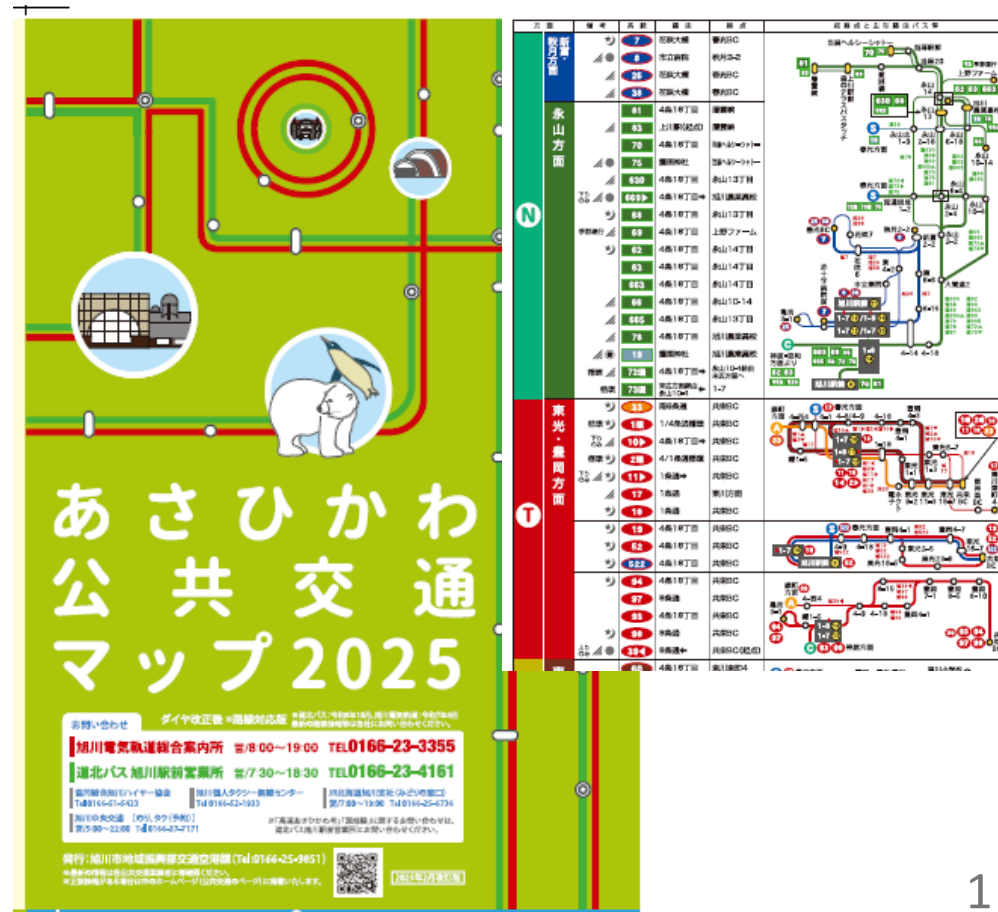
あさひかわ
公共交通
マップ2025

お問い合わせ

ダイヤ改正後 ※路線対応版

旭川電気軌道総合案内所 営/8:00～19:00 TEL0166-23-3355

道北バス 旭川駅前営業所 営/7:30～18:30 TEL0166-23-4161

発行：旭川市地域振興部交通空港課（Tel:0166-25-9851）

| 方面 | | 系統 | 経由 | 終点 |
|---|---|---|---|---|
| 新富・秋月方面 | | 7 | 旭川大橋 | 春光BC |
| | | 8 | 市立病院 | 秋月3-2 |
| | | 26 | 旭川大橋 | 春光BC |
| | | 38 | 旭川大橋 | 春光BC |
| 永山方面 | | 61 | 4条18丁目 | 豊郷 |
| | | 63 | 上川通り（起点） | 豊郷 |
| | | 70 | 4条18丁目 | |
| | | 75 | 豊岡 | |
| | | 630 | 4条18丁目 | 永山13丁目 |
| | | 660 | 4条18丁目 | 旭川農業高校 |
| | | 68 | 4条18丁目 | 永山13丁目 |
| | | 69 | 4条18丁目 | 上野ファーム |
| | | 62 | 4条18丁目 | 永山14丁目 |
| | | 63 | 4条18丁目 | 永山14丁目 |
| | | 663 | 4条18丁目 | |
| | | 66 | 4条18丁目 | 永山10-14 |
| | | 665 | 4条18丁目 | 永山13丁目 |
| | | 76 | 4条18丁目 | 旭川農業高校 |
| | | 19 | 豊岡 | 旭川農業高校 |
| | | 72 | 4条18丁目 | |
| | | 73 | | 1-7 |
| 東光・豊岡方面 | | 33 | | 共栄BC |
| | | 1 | 1/4条通 | 共栄BC |
| | | 10 | 4条18丁目 | 共栄BC |
| | | 2 | 4/1条通 | 共栄BC |
| | | 11 | 1条通 | 共栄BC |
| | | 17 | 1条通 | 豊川方面 |
| | | 18 | 1条通 | 共栄BC |
| | | 19 | 4条18丁目 | 共栄BC |
| | | 52 | 4条18丁目 | 共栄BC |
| | | 522 | 4条18丁目 | 共栄BC |
| | | 94 | 4条18丁目 | 共栄BC |
| | | 97 | 条通 | 共栄BC |
| | | 98 | 4条18丁目 | 共栄BC |
| | | 99 | 条通 | 共栄BC |
| | | 394 | 条通 | 共栄BC（起点） |

1